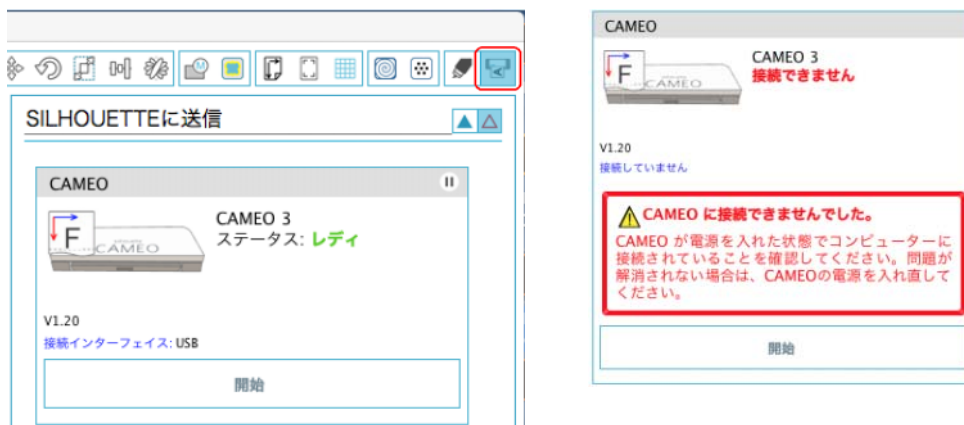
SILHOUETTEに送信

CAMEO

F
CAMEO

CAMEO 3
ステータス: レディ

V1.20
接続インターフェイス: USB

開始

CAMEO

F
CAMEO

CAMEO 3
接続できません

V1.20
接続していません

CAMEO に接続できませんでした。
CAMEO が電源を入れた状態でコンピューターに接続されていることを確認してください。問題が解消されない場合は、CAMEOの電源を入れ直してください。

開始